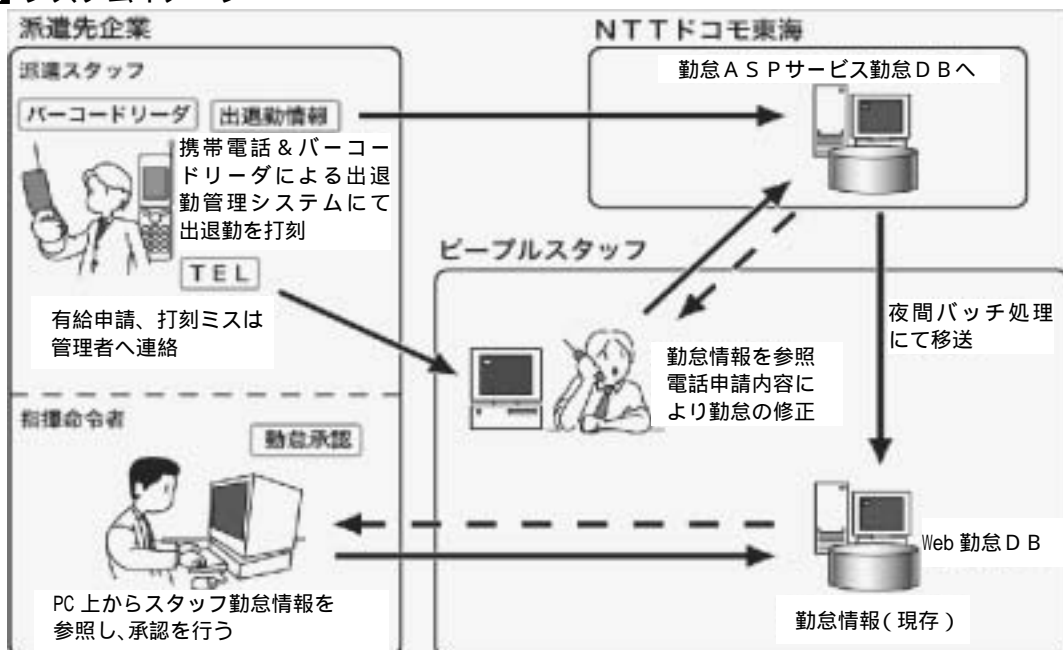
派遣先企業

派遣スタッフ

バーコードリーダ

出退勤情報

携帯電話＆バーコードリーダによる出退勤管理システムにて出退勤を打刻

TEL

有給申請、打刻ミスは管理者へ連絡

指揮命令者

勤怠承認

PC上からスタッフ勤怠情報を参照し、承認を行う

NTTドコモ東海

勤怠ASPサービス勤怠DBへ

ピープルスタッフ

夜間バッチ処理にて移送

勤怠情報を参照電話申請内容により勤怠の修正

Web勤怠DB

勤怠情報（現存）